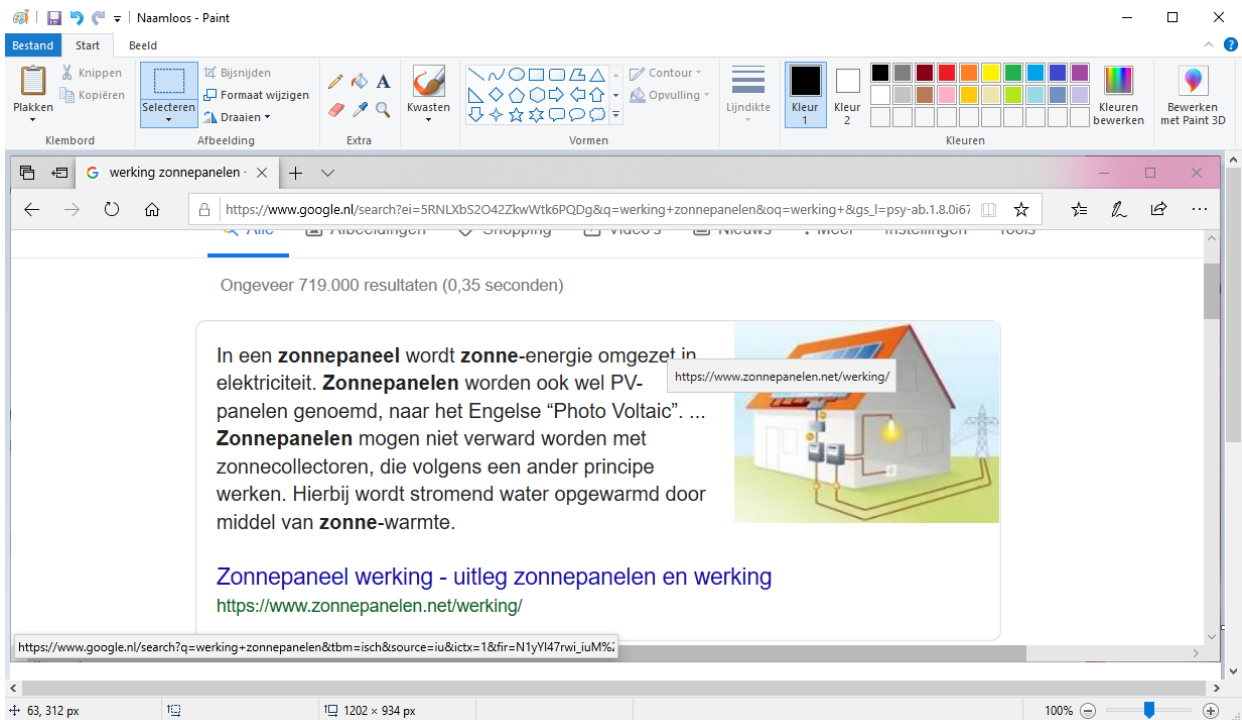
Naamloos - Paint

Bestand Start Beeld

Plakken
Knippen
Kopiëren
Klembord

Selecteren
Bijsnijden
Formaat wijzigen
Draaien
Afbeelding

Extra

Kwasten

Contour
Opvulling
Vormen

Lijndikte

Kleur 1
Kleur 2

Kleuren bewerken
Kleuren

Bewerken met Paint 3D

werking zonnepanelen ·

https://www.google.nl/search?ei=5RNLXbS2O42ZkwWtk6PQDg&q=werking+zonnepanelen&oq=werking+&gs_l=psy-ab.1.8.0i67

Alle Afbeeldingen Shopping Video's Nieuws Meer Instellingen Tools

Ongeveer 719.000 resultaten (0,35 seconden)

In een **zonnepaneel** wordt **zonne**-energie omgezet in elektriciteit. **Zonnepanelen** worden ook wel PV-panelen genoemd, naar het Engelse "Photo Voltaic". ... **Zonnepanelen** mogen niet verward worden met zonnecollectoren, die volgens een ander principe werken. Hierbij wordt stromend water opgewarmd door middel van **zonne**-warmte.

https://www.zonnepanelen.net/werking/

Zonnepaneel werking - uitleg zonnepanelen en werking
https://www.zonnepanelen.net/werking/

https://www.google.nl/search?q=werking+zonnepanelen&tbm=isch&source=iu&ictx=1&fir=N1yYI47rwi_iuM%2

63, 312 px
1202 × 934 px
100%